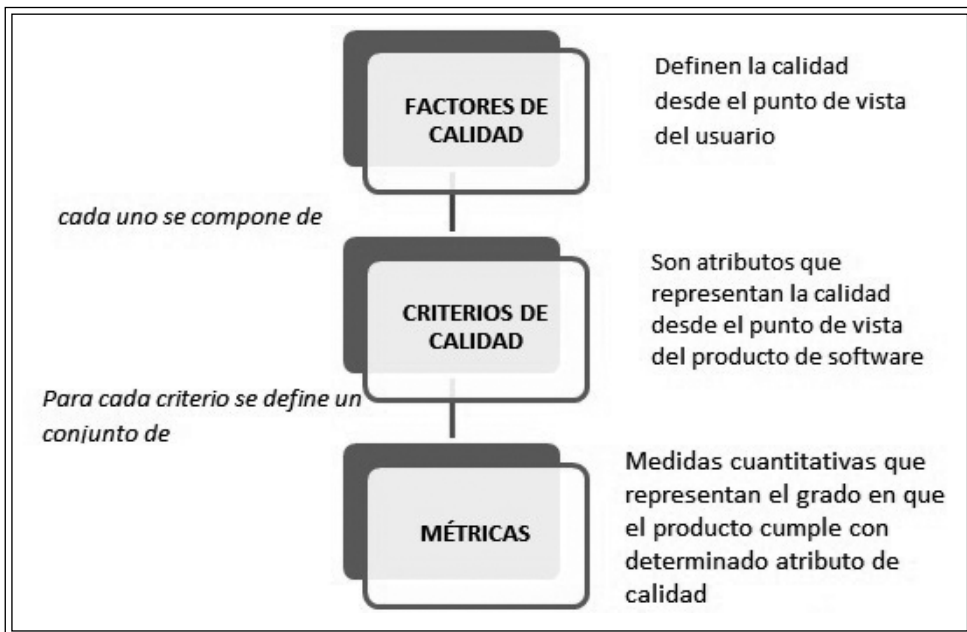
FACTORES DE CALIDAD

Definen la calidad desde el punto de vista del usuario

cada uno se compone de

CRITERIOS DE CALIDAD

Son atributos que representan la calidad desde el punto de vista del producto de software

Para cada criterio se define un conjunto de

MÉTRICAS

Medidas cuantitativas que representan el grado en que el producto cumple con determinado atributo de calidad